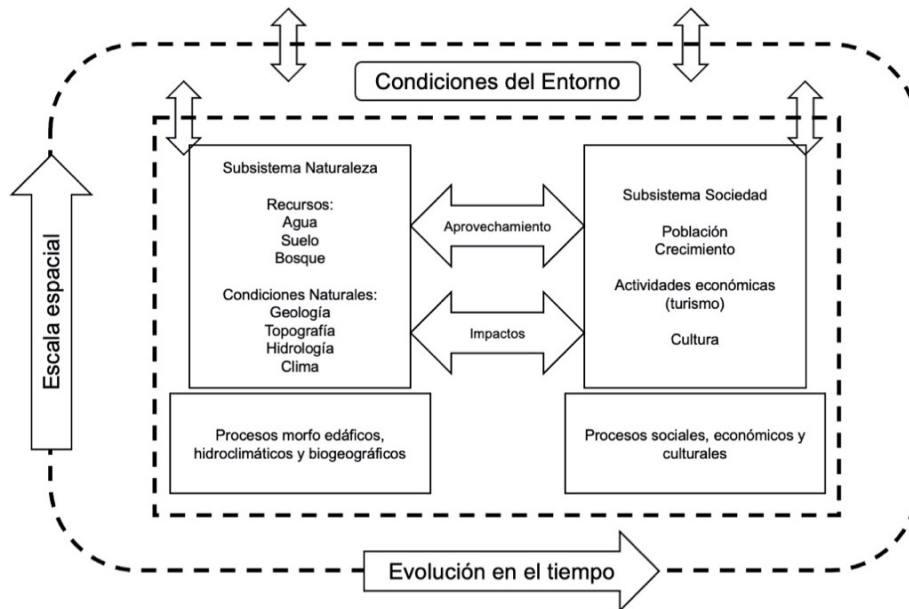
Condiciones del Entorno

Escala espacial

Subsistema Naturaleza

Recursos:
Agua
Suelo
Bosque

Condiciones Naturales:
Geología
Topografía
Hidrología
Clima

Aprovechamiento

Impactos

Subsistema Sociedad

Población
Crecimiento

Actividades económicas (turismo)

Cultura

Procesos morfo edáficos, hidroclimáticos y biogeográficos

Procesos sociales, económicos y culturales

Evolución en el tiempo